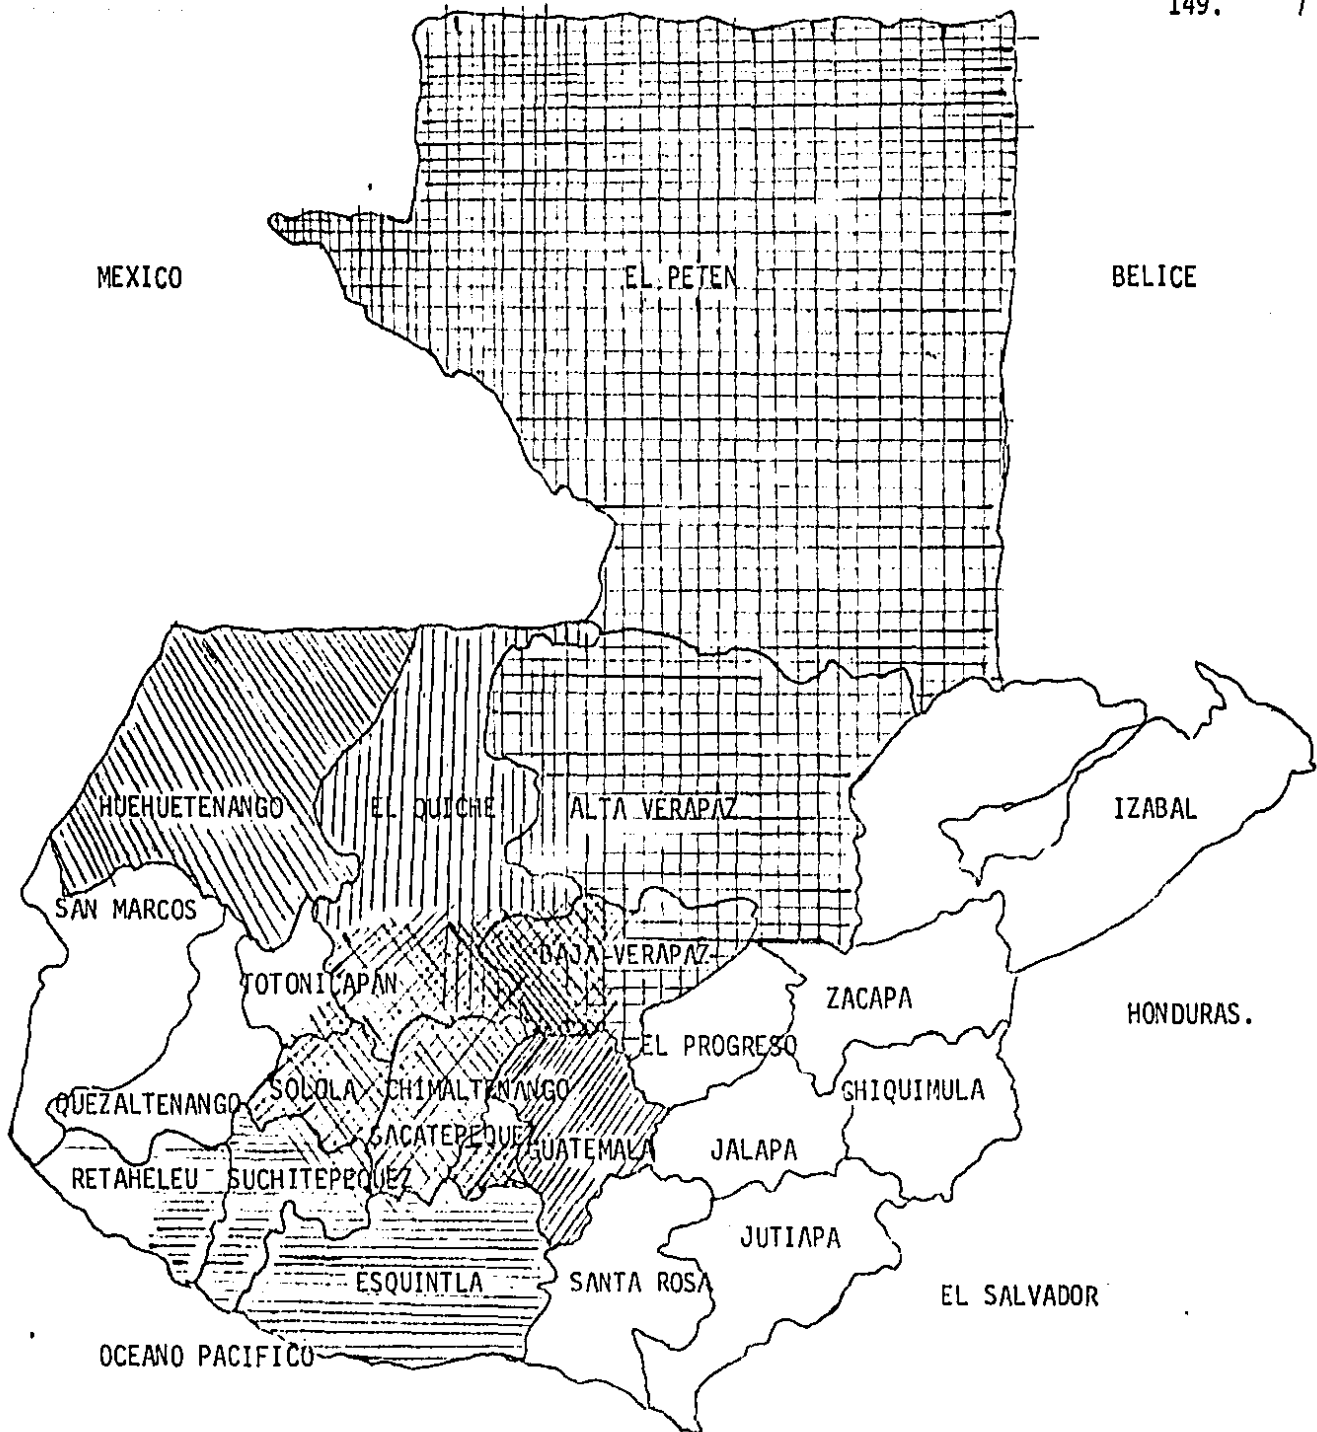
149. /

MEXICO

EL PETEN

BELICE

HUEHUETENANGO

EL QUICHE

ALTA VERAPAZ

IZABAL

SAN MARCOS

TOTONICAPAN

BAJA VERAPAZ

ZACAPA

HONDURAS.

EL PROGRESO

QUEZALTENANGO

SOLOLA

CHIMALTENANGO

CHIQUIMULA

SACATEPEQUEZ

GUATEMALA

JALAPA

RETAHELEU

SUCHITEPEQUEZ

JUTIAPA

ESQUINTLA

SANTA ROSA

EL SALVADOR

OCEANO PACIFICO